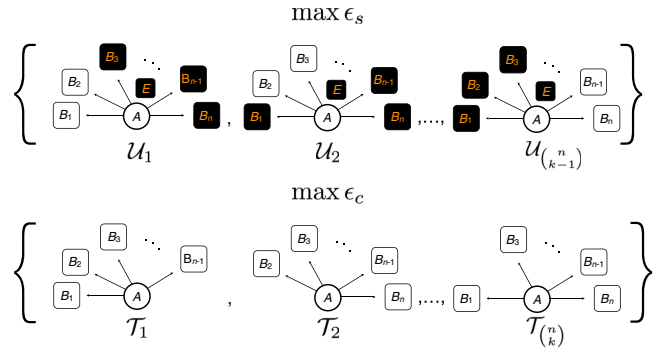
$\max \epsilon_s$

$B_3$ $\ddots$ $B_2$ $E$ $B_{n-1}$ $B_1$ $A$ $B_n$ , $B_3$ $\ddots$ $B_2$ $E$ $B_{n-1}$ $B_1$ $A$ $B_n$ ,..., $B_3$ $\ddots$ $B_2$ $E$ $B_{n-1}$ $B_1$ $A$ $B_n$

$\mathcal{U}_1$ $\mathcal{U}_2$ $\mathcal{U}_{\binom{n}{k-1}}$

$\max \epsilon_c$

$B_3$ $\ddots$ $B_2$ $B_{n-1}$ $B_1$ $A$ , $B_3$ $\ddots$ $B_2$ $B_{n-1}$ $A$ $B_n$ ,..., $B_3$ $\ddots$ $B_{n-1}$ $B_1$ $A$ $B_n$

$\mathcal{T}_1$ $\mathcal{T}_2$ $\mathcal{T}_{\binom{n}{k}}$